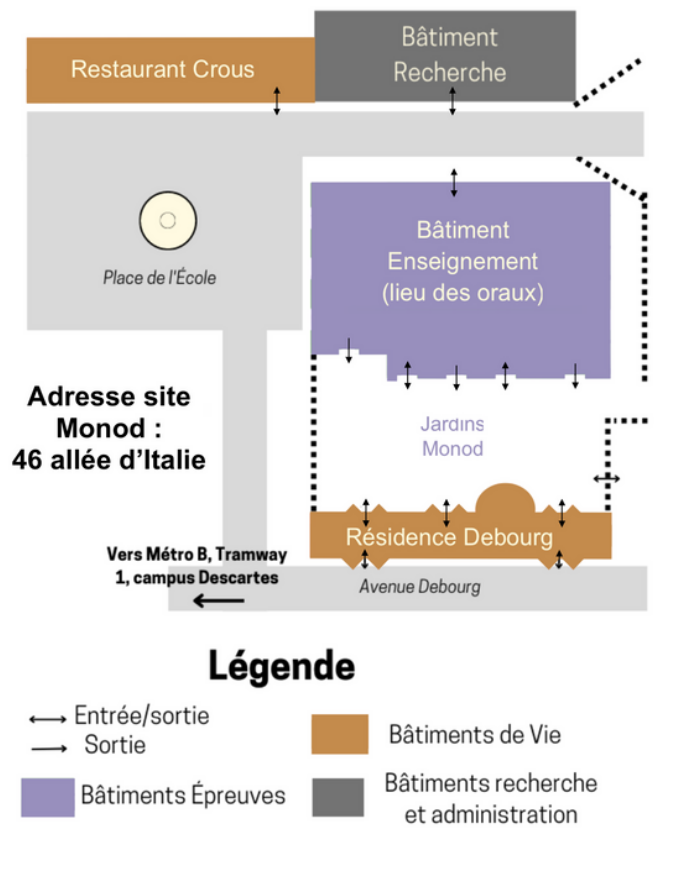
Restaurant Crous

Bâtiment Recherche

Place de l'École

Bâtiment Enseignement (lieu des oraux)

Adresse site Monod : 46 allée d'Italie

Jardins Monod

Résidence Debourg

Vers Métro B, Tramway 1, campus Descartes

Avenue Debourg

Légende

Entrée/sortie

Sortie

Bâtiments de Vie

Bâtiments Épreuves

Bâtiments recherche et administration